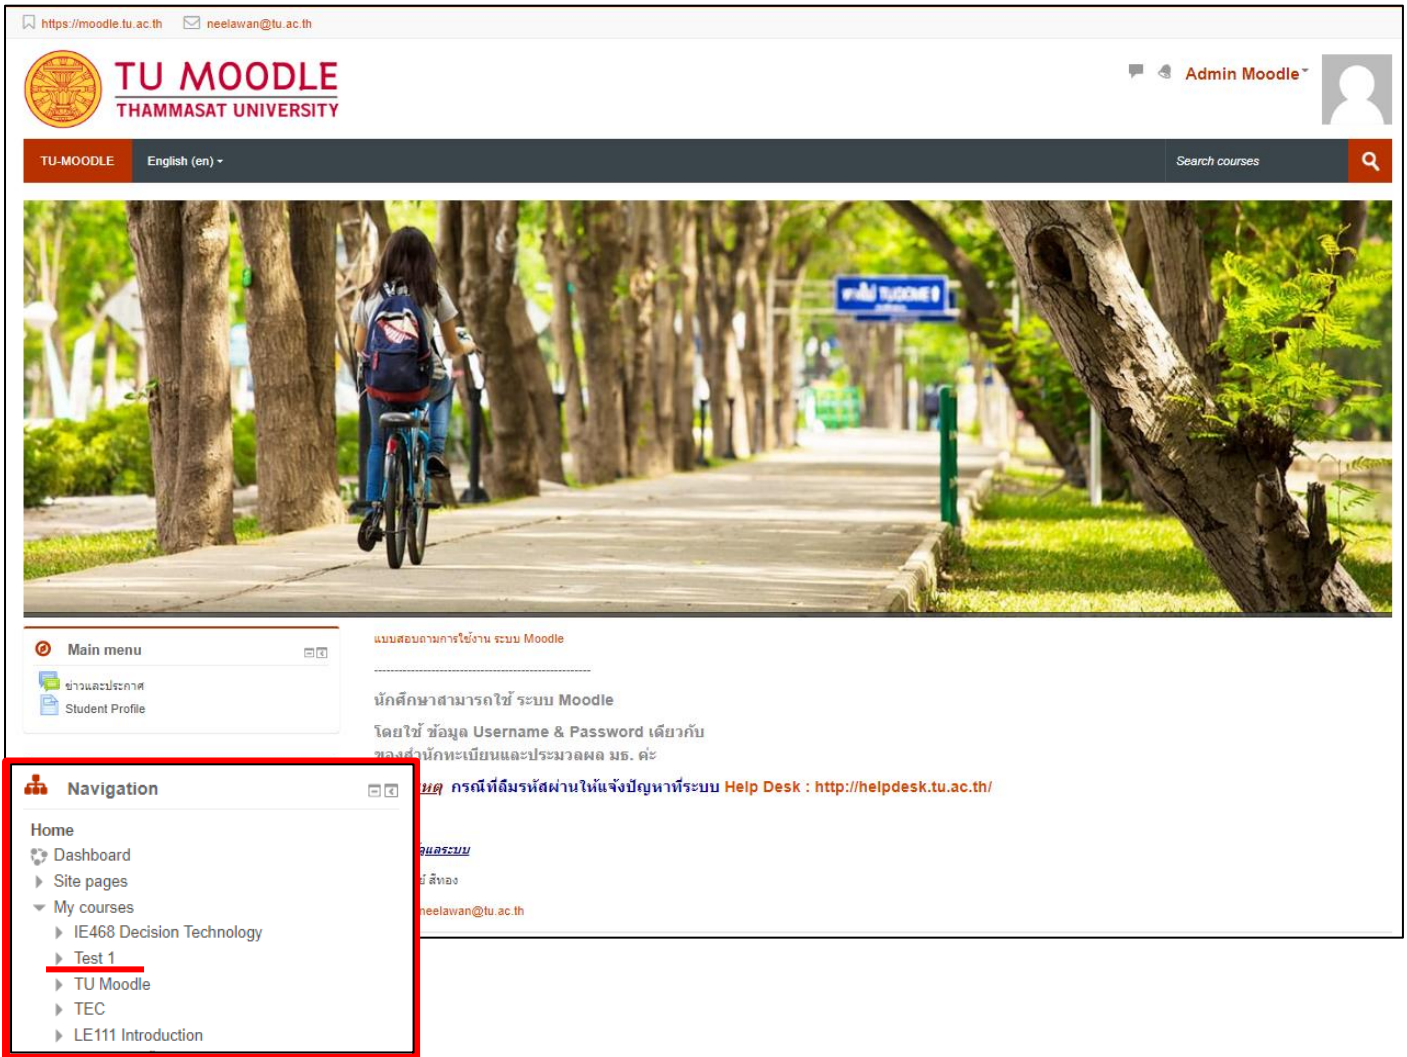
https://moodle.tu.ac.th neelawan@tu.ac.th

TU MOODLE
THAMMASAT UNIVERSITY

Admin Moodle

TU-MOODLE English (en)

Search courses

Main menu
ข่าวและประกาศ
Student Profile

แบบสอบถามการใช้งาน ระบบ Moodle

-----------------------------------------------------

นักศึกษาสามารถใช้ ระบบ Moodle

โดยใช้ ข้อมูล Username & Password เดียวกับ ของสำนักทะเบียนและประมวลผล มธ. ค่ะ

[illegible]หตุ กรณีที่ลืมรหัสผ่านให้แจ้งปัญหาที่ระบบ Help Desk : http://helpdesk.tu.ac.th/

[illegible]ดูแลระบบ

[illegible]์ สีทอง

neelawan@tu.ac.th

Navigation

Home
Dashboard
Site pages
My courses
IE468 Decision Technology
Test 1
TU Moodle
TEC
LE111 Introduction